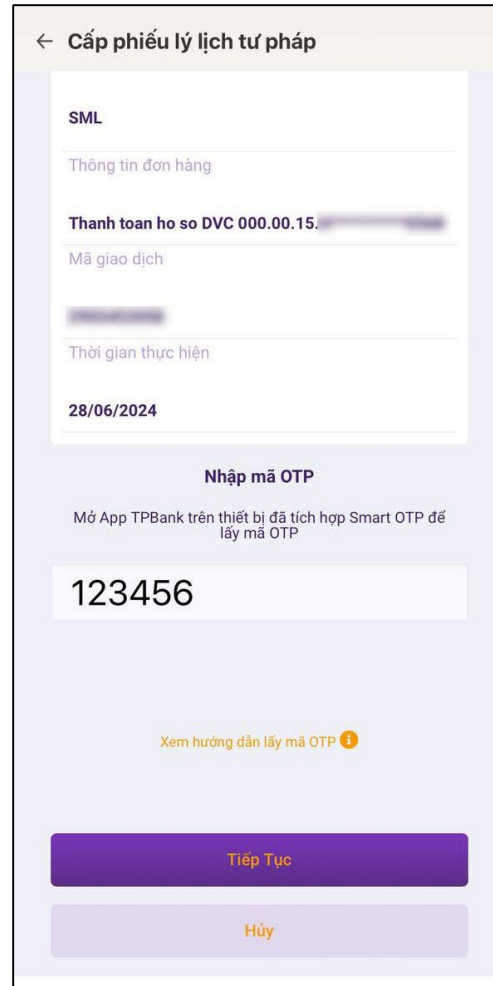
← Cấp phiếu lý lịch tư pháp

SML

Thông tin đơn hàng

Thanh toan ho so DVC 000.00.15.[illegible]

Mã giao dịch

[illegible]

Thời gian thực hiện

28/06/2024

Nhập mã OTP

Mở App TPBank trên thiết bị đã tích hợp Smart OTP để lấy mã OTP

123456

Xem hướng dẫn lấy mã OTP

Tiếp Tục

Hủy